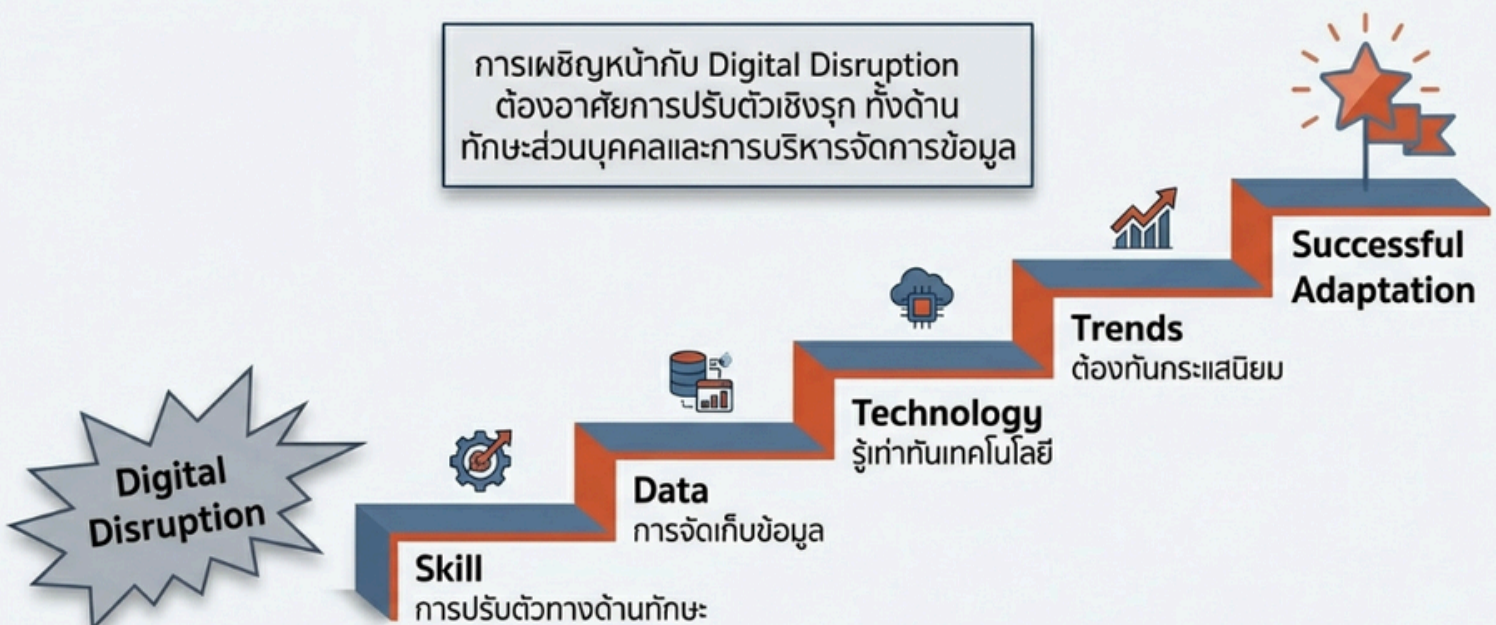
การเผชิญหน้ากับ Digital Disruption ต้องอาศัยการปรับตัวเชิงรุก ทั้งด้านทักษะส่วนบุคคลและการบริหารจัดการข้อมูล

Digital Disruption

Skill
การปรับตัวทางด้านทักษะ

Data
การจัดเก็บข้อมูล

Technology
รู้เท่าทันเทคโนโลยี

Trends
ต้องทันกระแสนิยม

Successful Adaptation